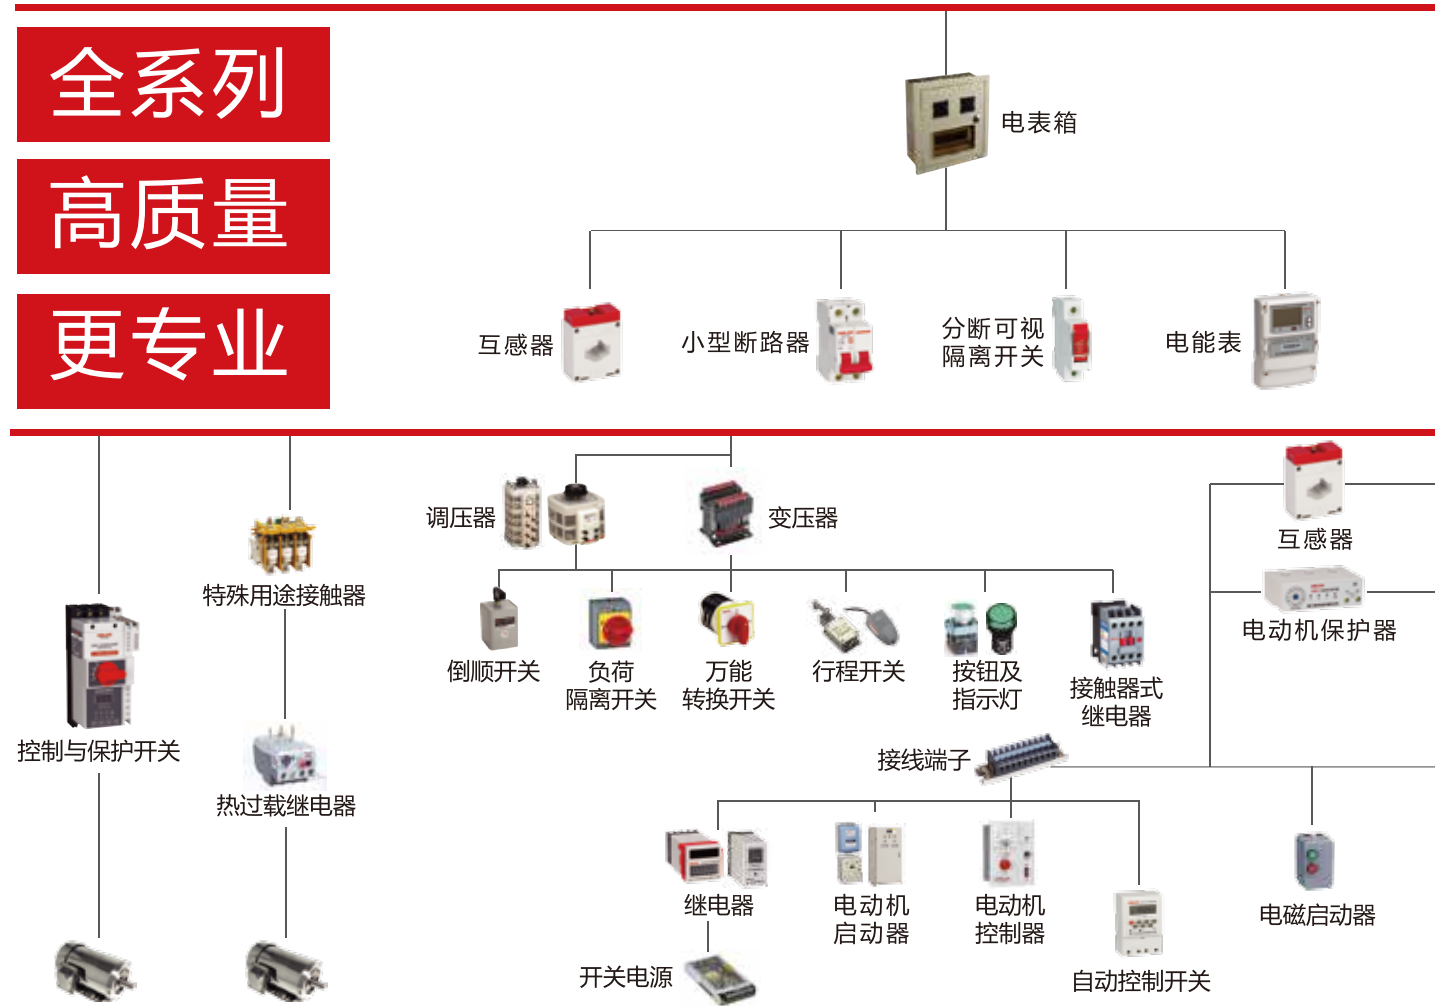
全系列

高质量

更专业

电表箱

互感器

小型断路器

分断可视
隔离开关

电能表

调压器

变压器

互感器

特殊用途接触器

电动机保护器

倒顺开关

负荷
隔离开关

万能
转换开关

行程开关

按钮及
指示灯

接触器式
继电器

控制与保护开关

接线端子

热过载继电器

继电器

电动机
启动器

电动机
控制器

电磁启动器

开关电源

自动控制开关